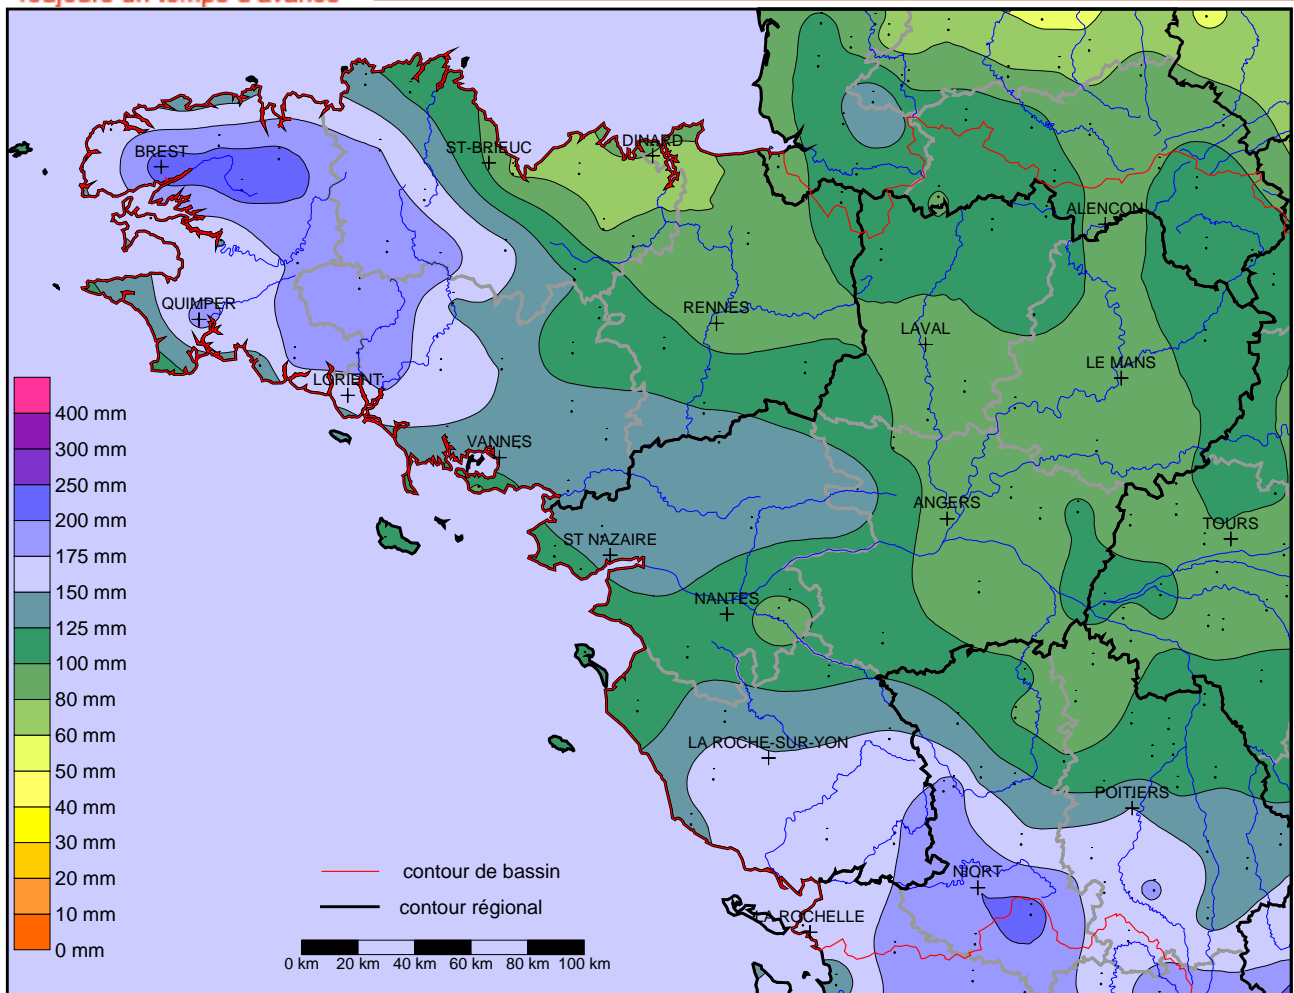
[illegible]

BREST
ST-BRIEUC
DINARD
QUIMPER
RENNES
ALENCON
LAVAL
LE MANS
LORIENT
VANNES
ANGERS
TOURS
ST NAZAIRE
NANTES
LA ROCHE-SUR-YON
POITIERS
NIORT
LA ROCHELLE

400 mm
300 mm
250 mm
200 mm
175 mm
150 mm
125 mm
100 mm
80 mm
60 mm
50 mm
40 mm
30 mm
20 mm
10 mm
0 mm

contour de bassin
contour régional

0 km 20 km 40 km 60 km 80 km 100 km